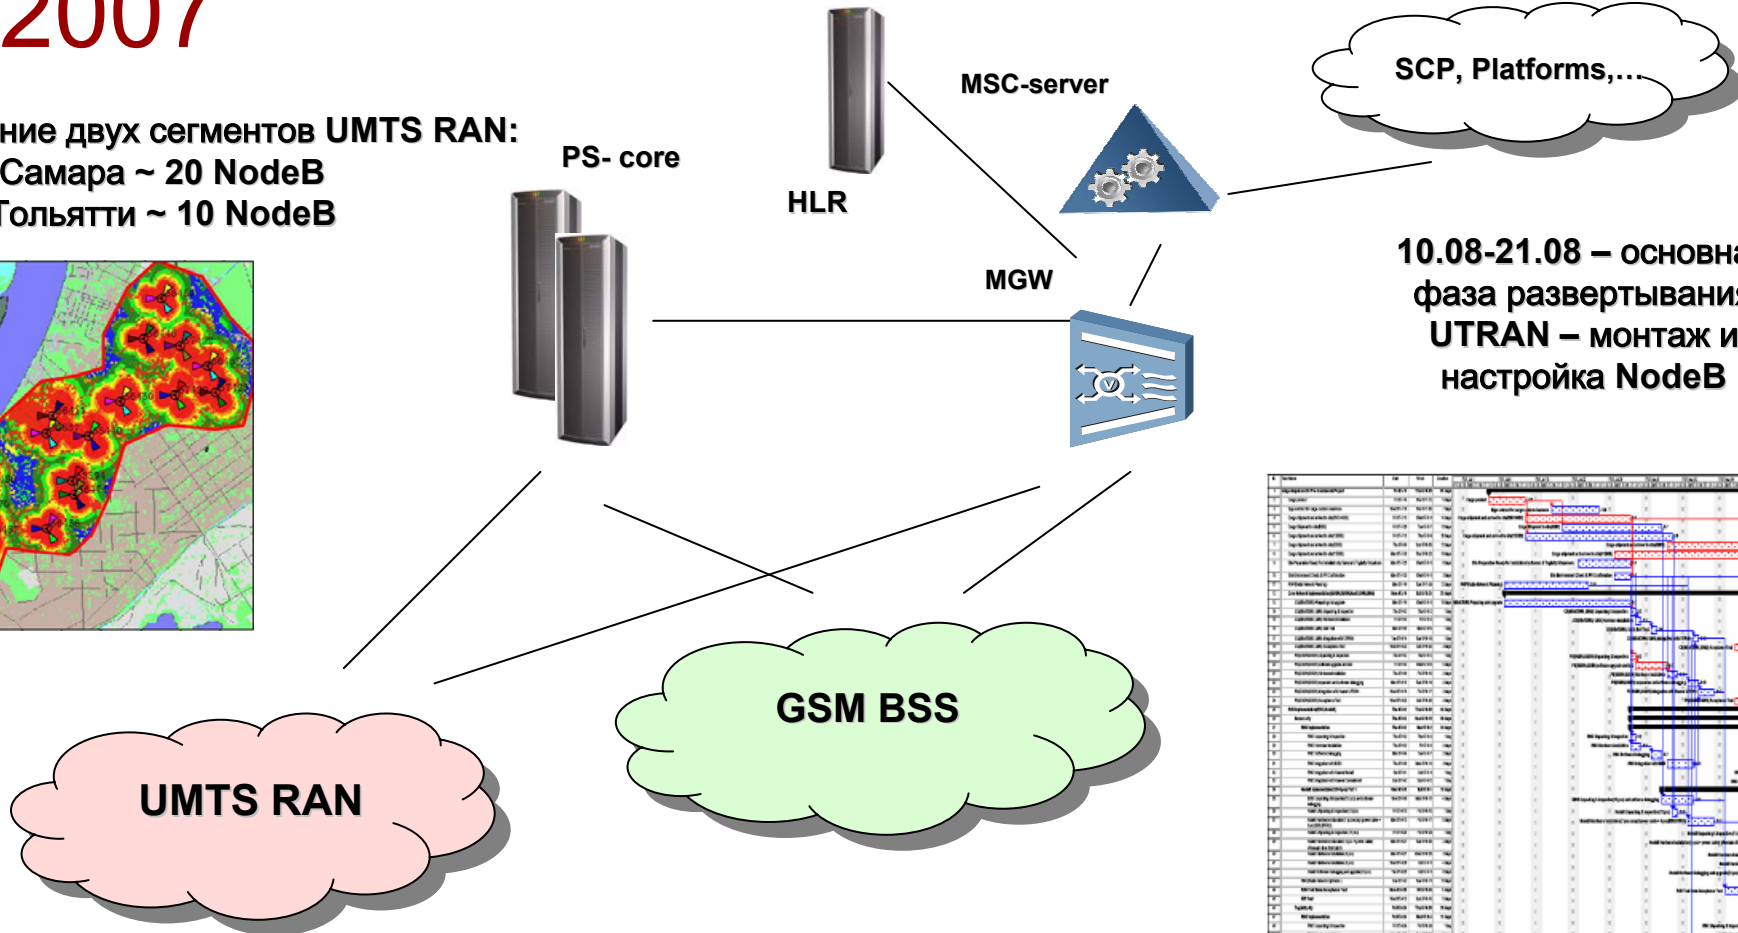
2007

ние двух сегментов UMTS RAN:
Самара ~ 20 NodeB
Тольятти ~ 10 NodeB

PS- core

HLR

MSC-server

SCP, Platforms,…

MGW

10.08-21.08 – основна
фаза развертывани
UTRAN – монтаж и
настройка NodeB

GSM BSS

UMTS RAN